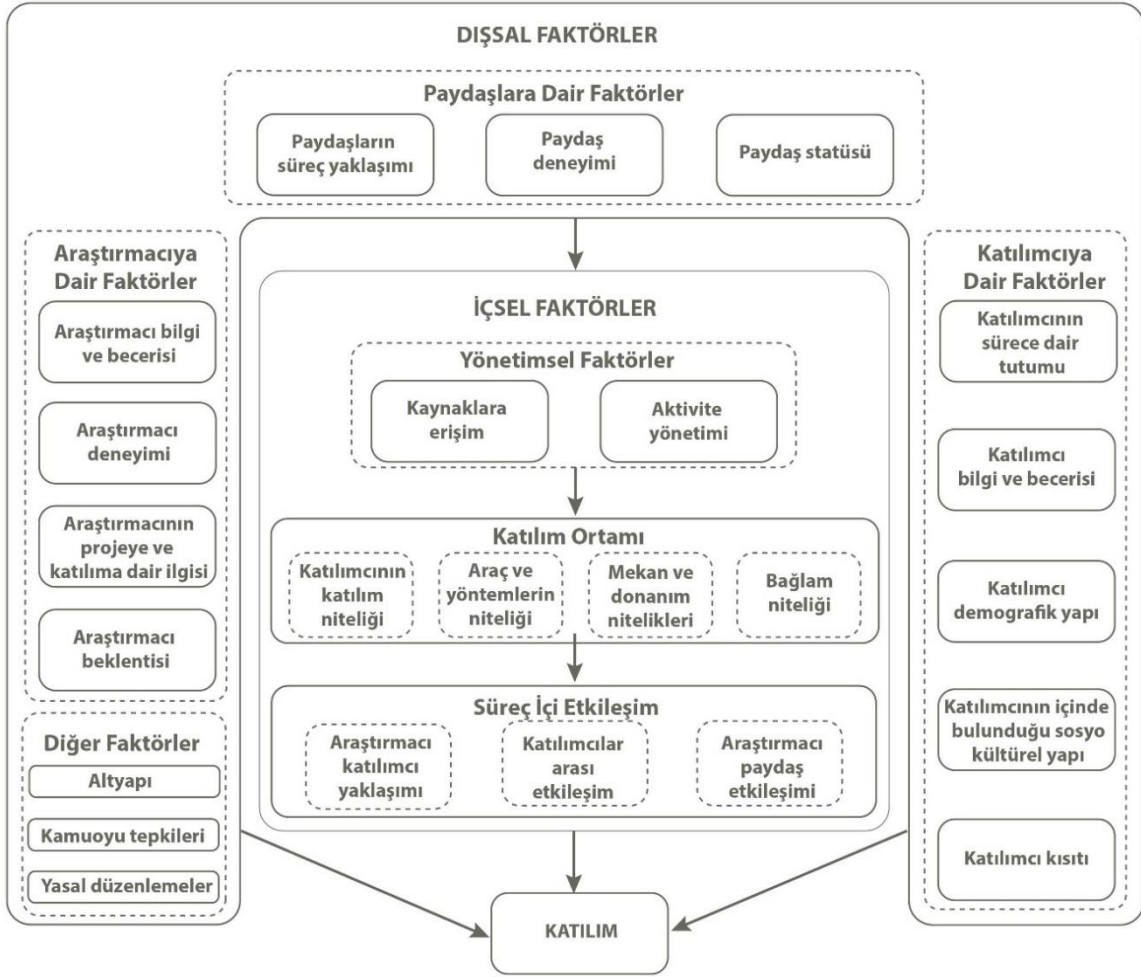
DIŞSAL FAKTÖRLER

Paydaşlara Dair Faktörler

Paydaşların süreç yaklaşımı

Paydaş deneyimi

Paydaş statüsü

Araştırmacıya Dair Faktörler

Araştırmacı bilgi ve becerisi

Araştırmacı deneyimi

Araştırmacının projeye ve katılıma dair ilgisi

Araştırmacı beklentisi

Diğer Faktörler

Altyapı

Kamuoyu tepkileri

Yasal düzenlemeler

İÇSEL FAKTÖRLER

Yönetimsel Faktörler

Kaynaklara erişim

Aktivite yönetimi

Katılım Ortamı

Katılımcının katılım niteliği

Araç ve yöntemlerin niteliği

Mekan ve donanım nitelikleri

Bağlam niteliği

Süreç İçi Etkileşim

Araştırmacı katılımcı yaklaşımı

Katılımcılar arası etkileşim

Araştırmacı paydaş etkileşimi

Katılımcıya Dair Faktörler

Katılımcının sürece dair tutumu

Katılımcı bilgi ve becerisi

Katılımcı demografik yapı

Katılımcının içinde bulunduğu sosyo kültürel yapı

Katılımcı kısıtı

KATILIM